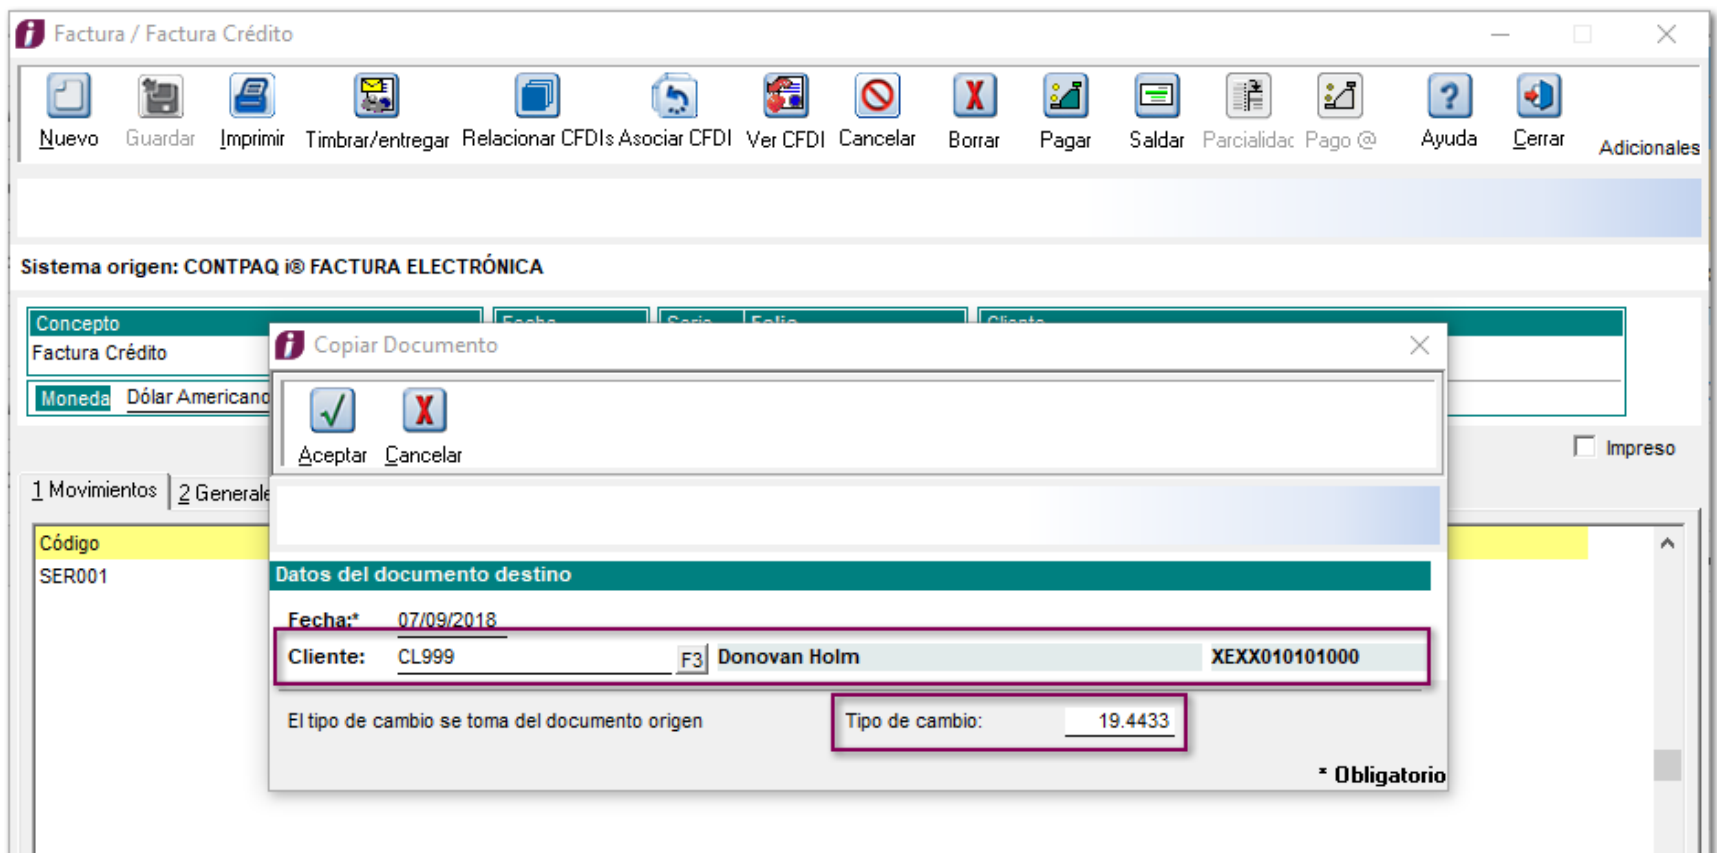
Factura / Factura Crédito

Nuevo Guardar Imprimir Timbrar/entregar Relacionar CFDIs Asociar CFDI Ver CFDI Cancelar Borrar Pagar Saldar Parcialidad Pago @ Ayuda Cerrar Adicionales

Sistema origen: CONTPAQ i® FACTURA ELECTRÓNICA

Concepto
Factura Crédito

Fecha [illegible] Serie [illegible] Folio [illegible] Cliente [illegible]

Moneda Dólar Americano

Impreso

1 Movimientos 2 Generale

Código
SER001

Copiar Documento

Aceptar Cancelar

Datos del documento destino

Fecha:* 07/09/2018

Cliente: CL999 F3 Donovan Holm XEXX010101000

El tipo de cambio se toma del documento origen

Tipo de cambio: 19.4433

* Obligatorio